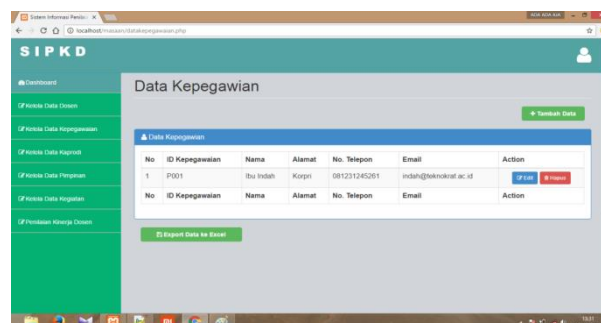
Sistem Informasi Penilai ×

localhost/masaan/datakepegawaian.php

SIPKD

Dashboard

Kelola Data Dosen

Kelola Data Kepegawaian

Kelola Data Kaprodi

Kelola Data Pimpinan

Kelola Data Kegiatan

Penilaian Kinerja Dosen

Data Kepegawaian

+ Tambah Data

Data Kepegawaian

| No | ID Kepegawaian | Nama | Alamat | No. Telepon | Email | Action |
|---|---|---|---|---|---|---|
| 1 | P001 | Ibu Indah | Korpri | 081231245261 | indah@teknokrat.ac.id | Edit Hapus |
| No | ID Kepegawaian | Nama | Alamat | No. Telepon | Email | Action |

Export Data ke Excel

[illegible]